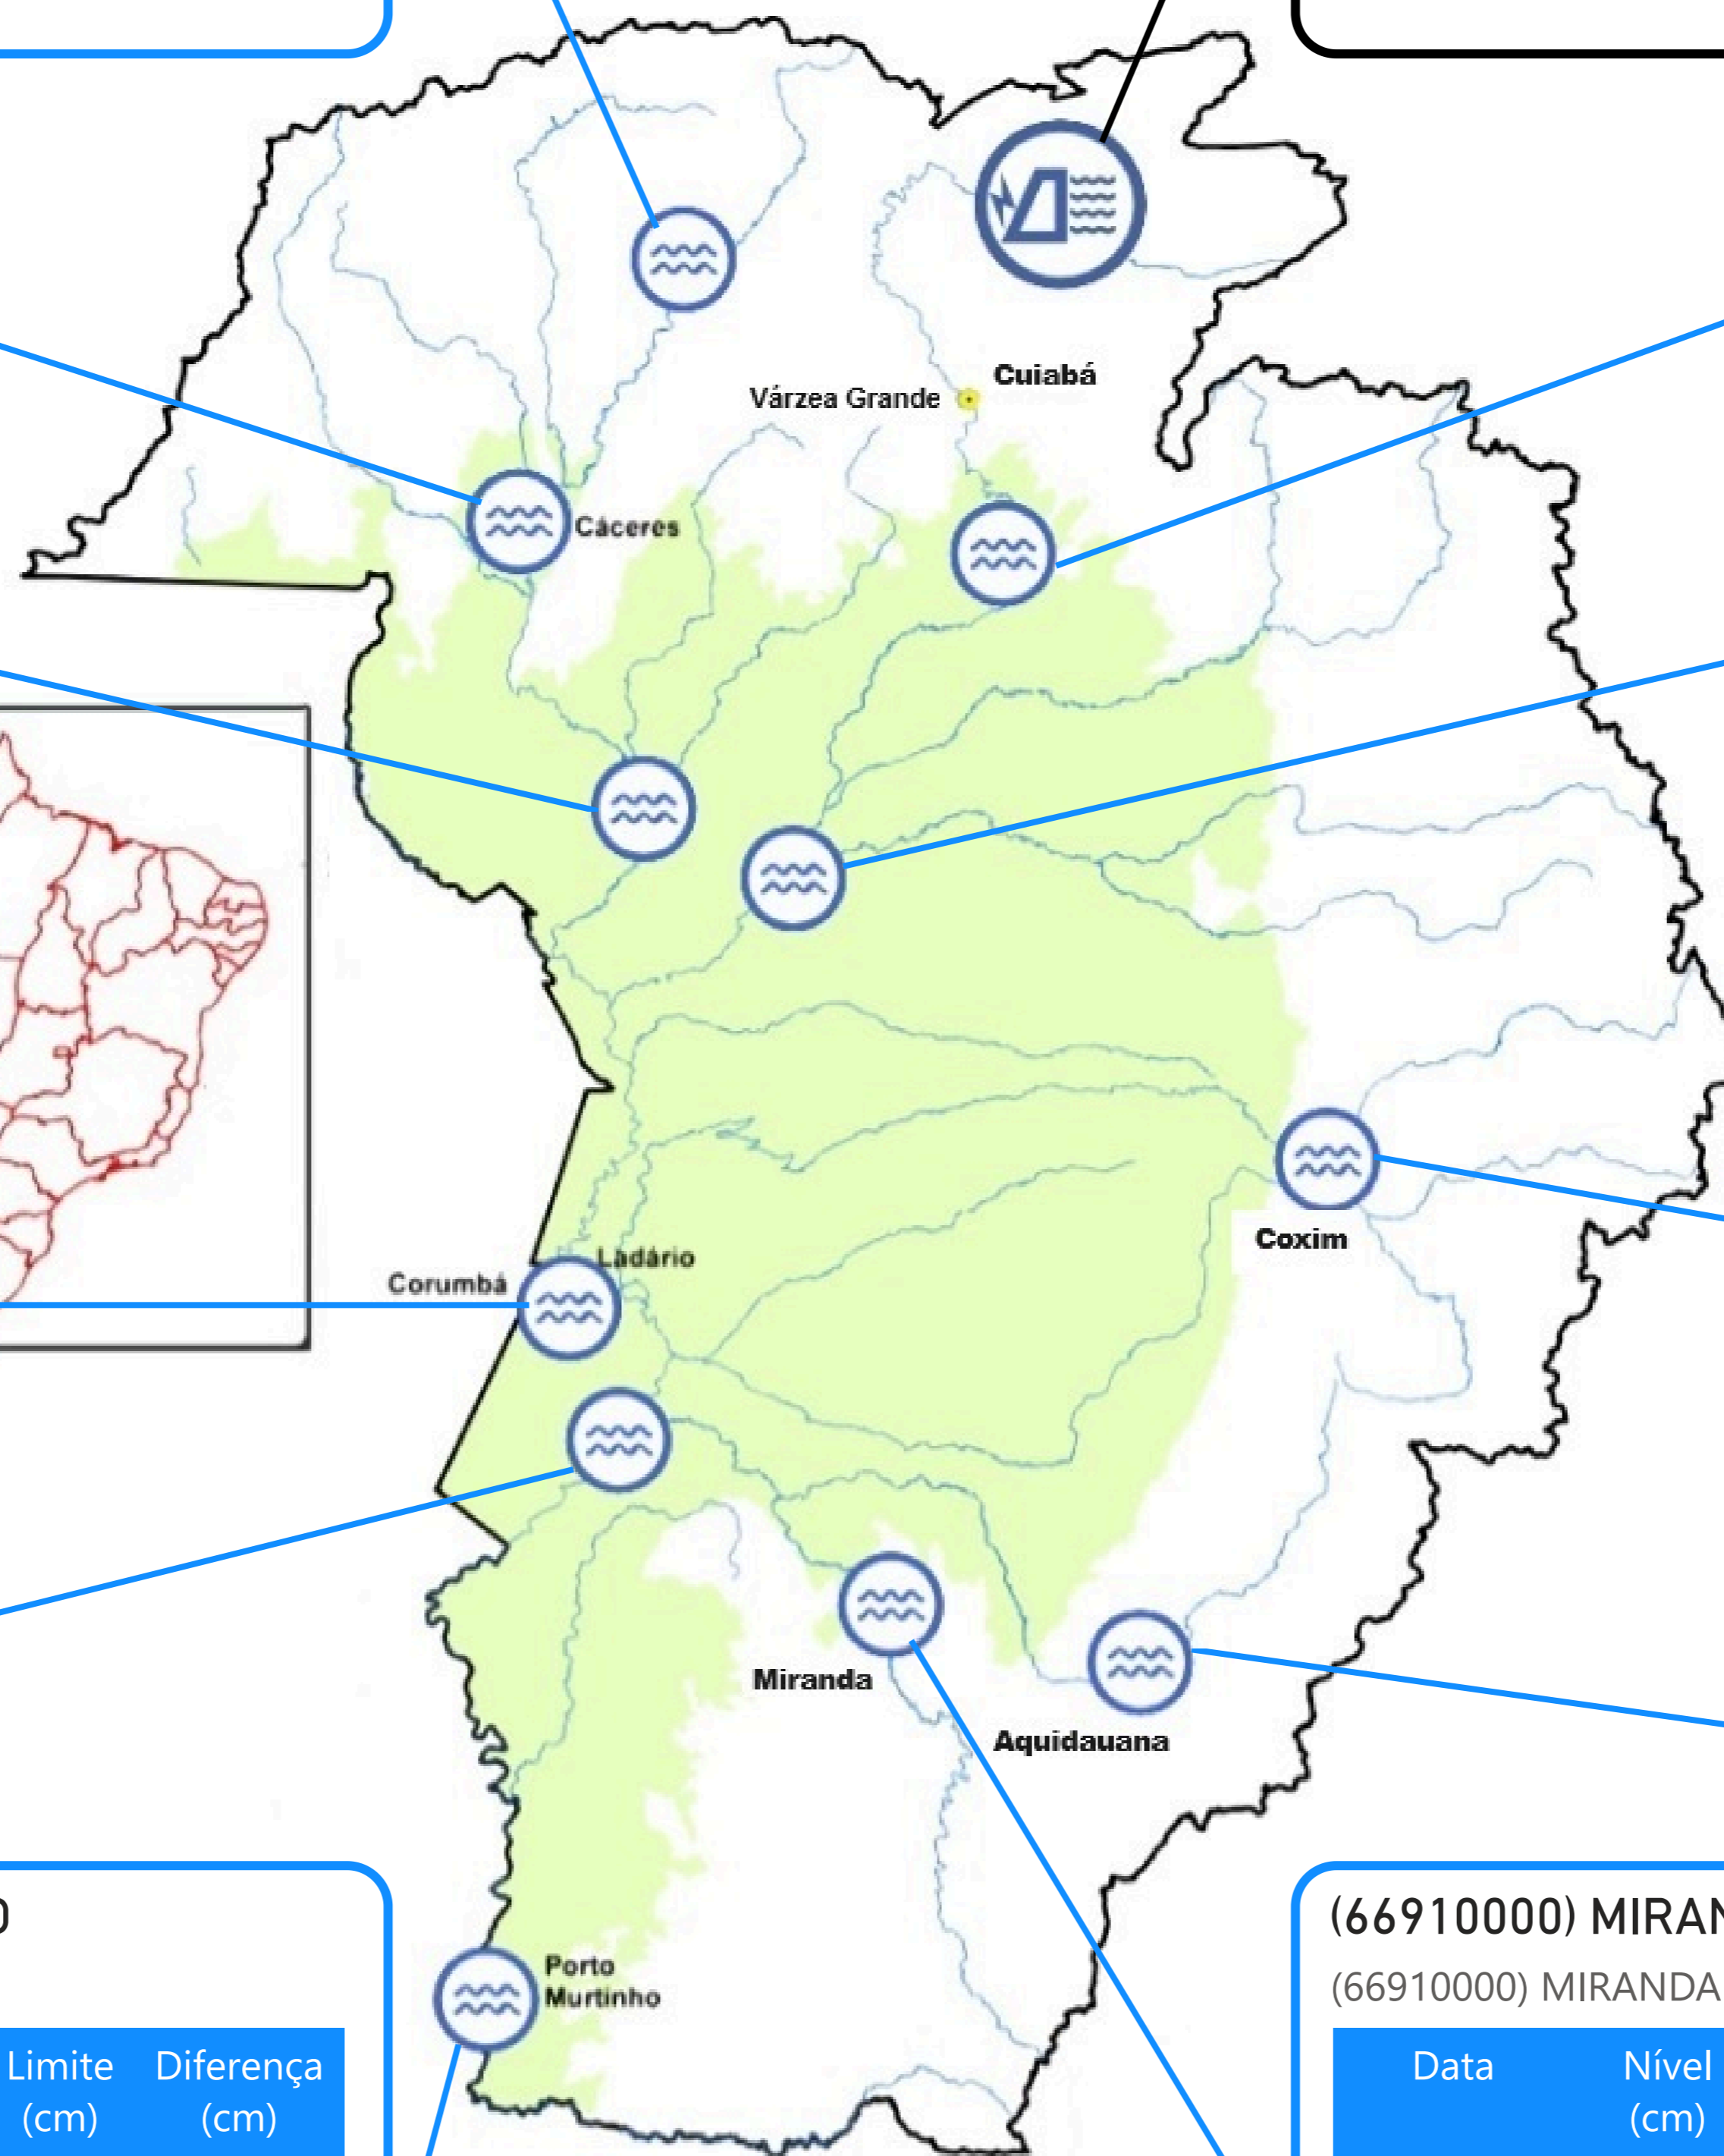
Cuiabá
Várzea Grande
Cáceres
Ladário
Corumbá
Coxim
Miranda
Aquidauana
Porto Murtinho

0

| Limite (cm) | Diferença (cm) |
|---|---|

(66910000) MIRAN

(66910000) MIRANDA

| Data | Nível (cm) |
|---|---|